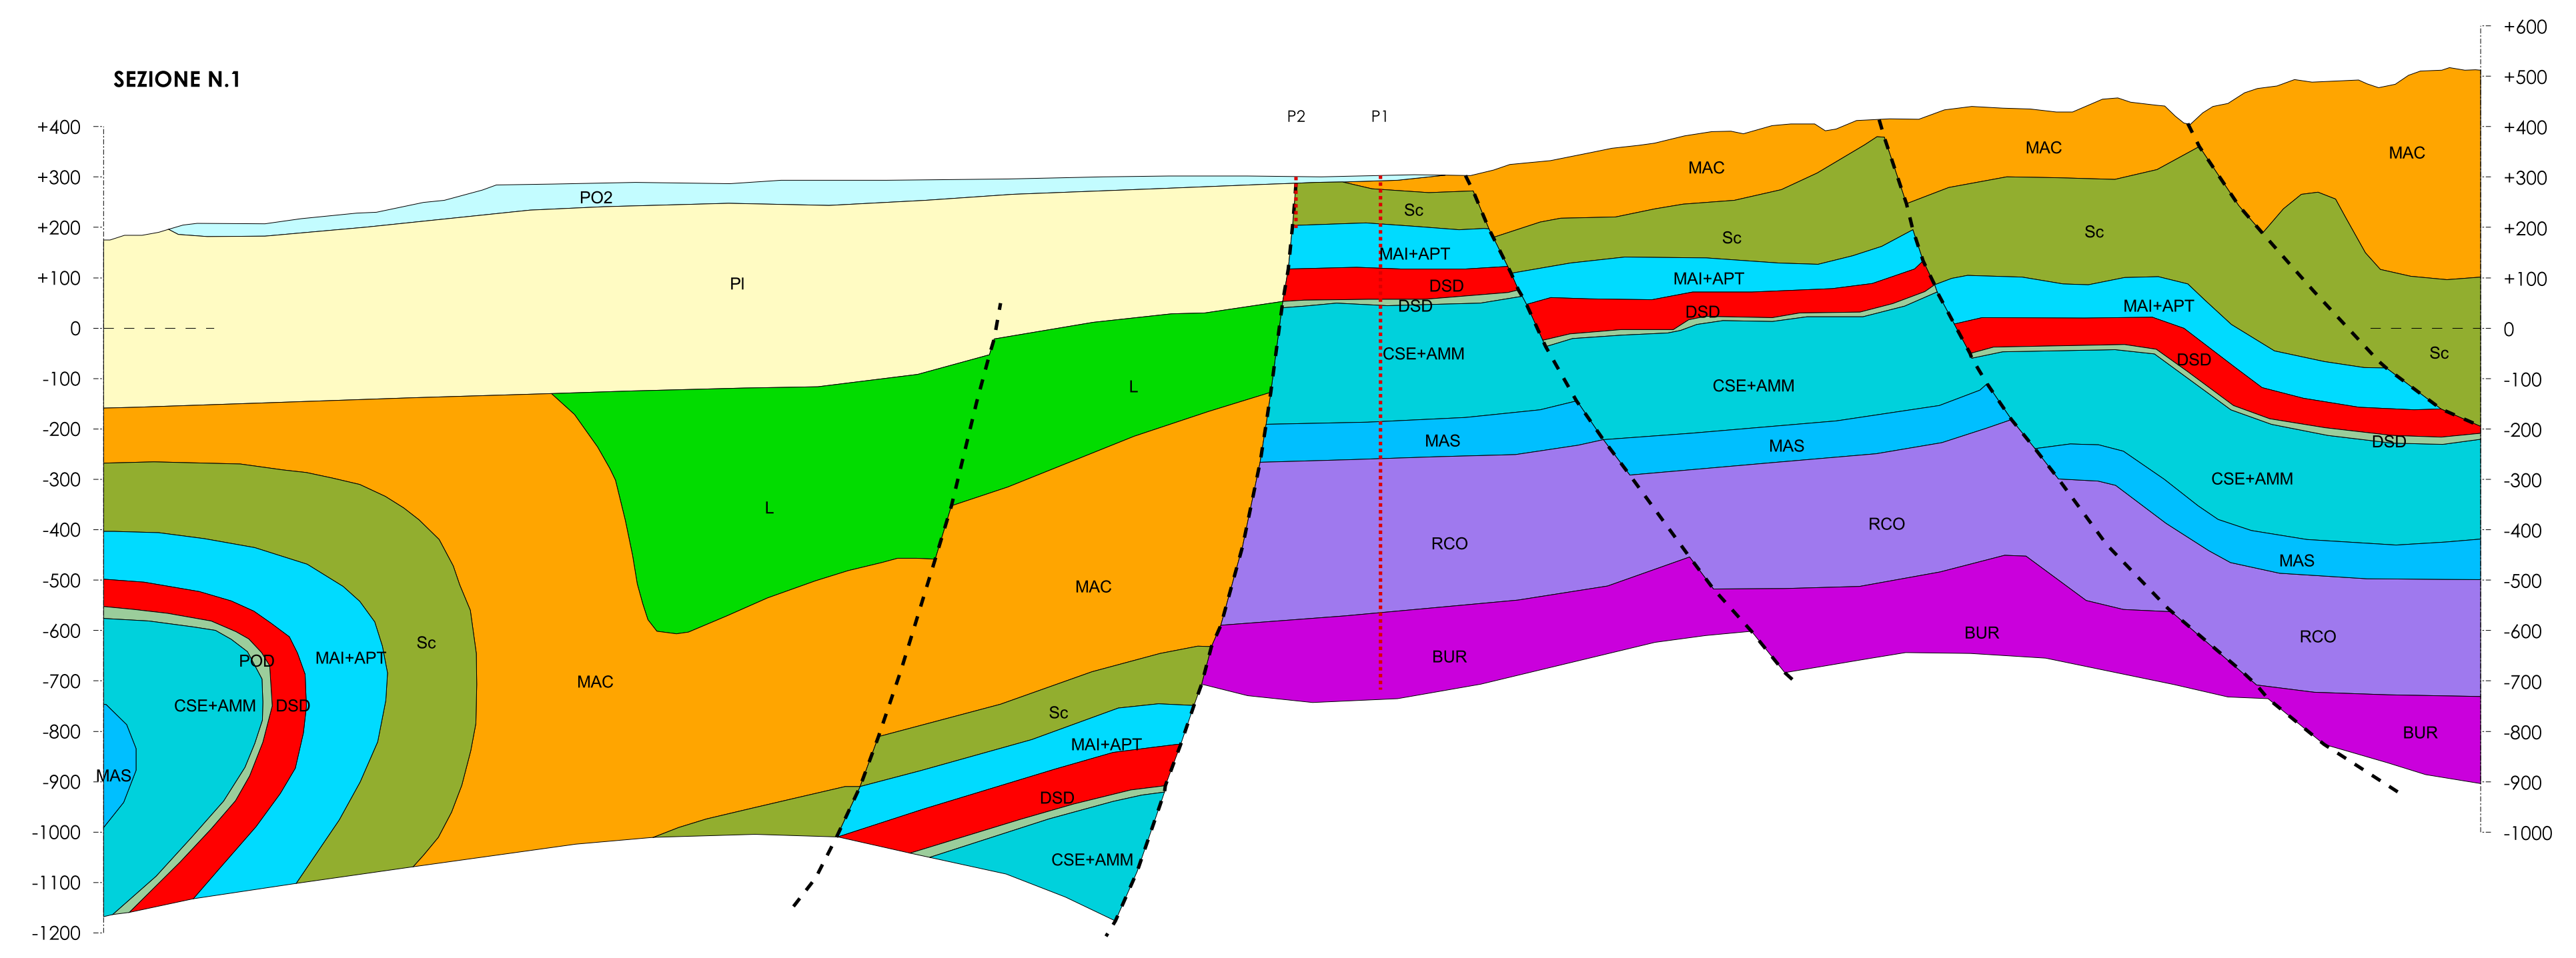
SEZIONE N.1

+400
+300
+200
+100
0
-100
-200
-300
-400
-500
-600
-700
-800
-900
-1000
-1100
-1200

+600
+500
+400
+300
+200
+100
0
-100
-200
-300
-400
-500
-600
-700
-800
-900
-1000

P2
P1

PO2
PI
L
L
MAC
MAS
CSE+AMM
POD
DSD
MAI+APT
Sc
MAC
MAC
Sc
MAI+APT
DSD
CSE+AMM
Sc
MAI+APT
DSD
DSD
CSE+AMM
MAS
RCO
BUR
MAC
Sc
MAI+APT
DSD
CSE+AMM
MAS
RCO
BUR
MAC
Sc
MAI+APT
DSD
CSE+AMM
MAS
RCO
BUR
MAC
Sc
DSD